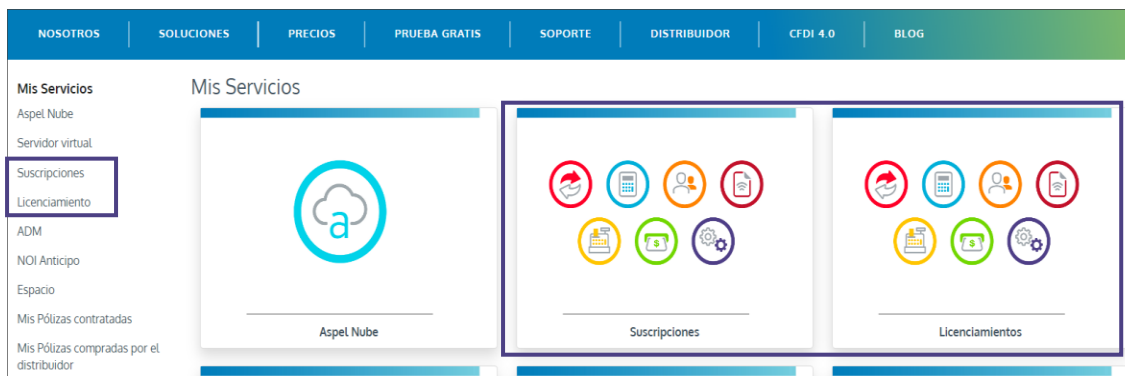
NOSOTROS | SOLUCIONES | PRECIOS | PRUEBA GRATIS | SOPORTE | DISTRIBUIDOR | CFDI 4.0 | BLOG

Mis Servicios
Aspel Nube
Servidor virtual
Suscripciones
Licenciamiento
ADM
NOI Anticipo
Espacio
Mis Pólizas contratadas
Mis Pólizas compradas por el distribuidor

Mis Servicios

a
Aspel Nube

$
Suscripciones

$
Licenciamientos